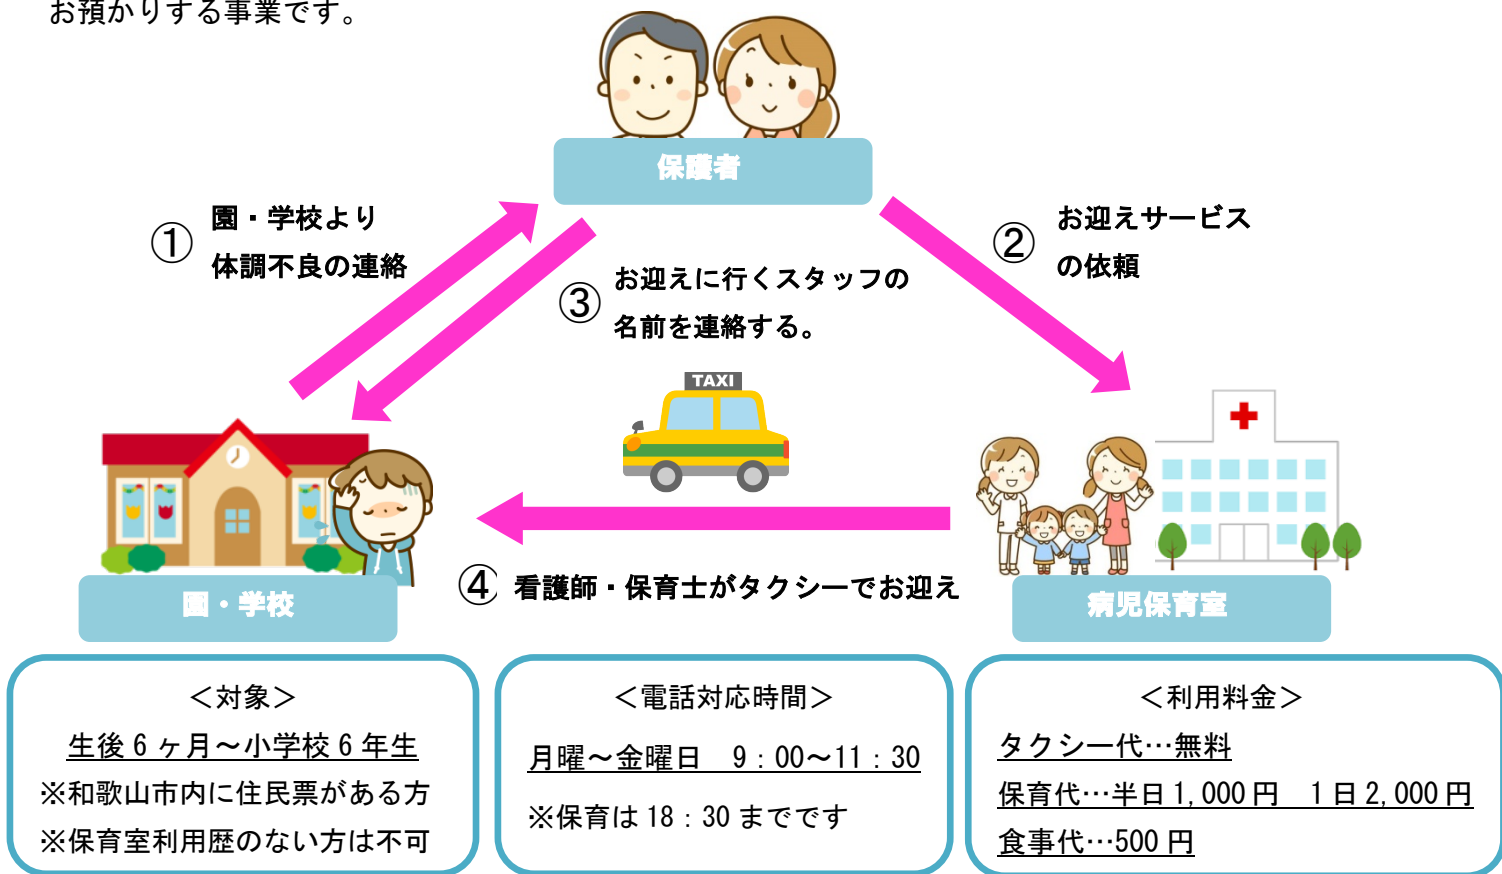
お預かりする事業です。

保護者

① 園・学校より体調不良の連絡

② お迎えサービスの依頼

③ お迎えに行くスタッフの名前を連絡する。

TAXI

園・学校

④ 看護師・保育士がタクシーでお迎え

病児保育室

＜対象＞
生後 6 ヶ月～小学校 6 年生
※和歌山市内に住民票がある方
※保育室利用歴のない方は不可

＜電話対応時間＞
月曜～金曜日　9：00～11：30
※保育は 18：30 までです

＜利用料金＞
タクシー代…無料
保育代…半日 1,000 円　1 日 2,000 円
食事代…500 円